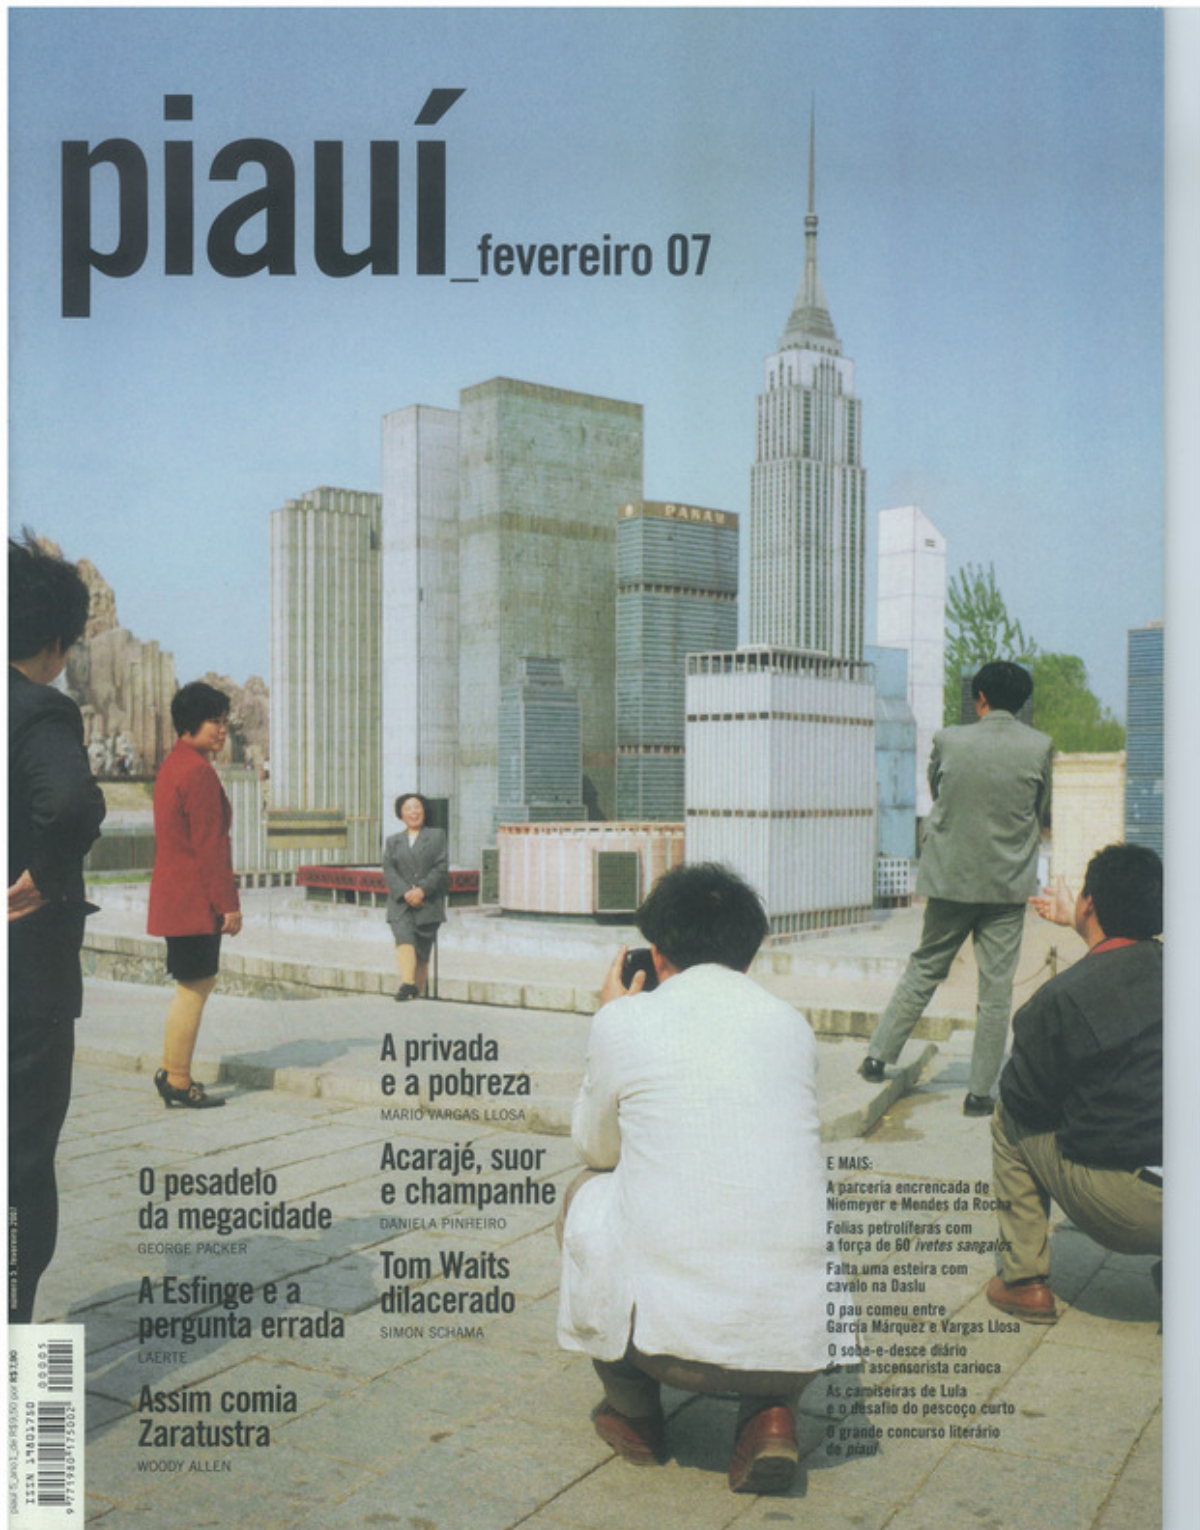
piauí_fevereiro 07

PANAM

A privada e a pobreza
MARIO VARGAS LLOSA

Acarajé, suor e champanhe
DANIELA PINHEIRO

Tom Waits dilacerado
SIMON SCHAMA

O pesadelo da megacidade
GEORGE PACKER

A Esfinge e a pergunta errada
LAERTE

Assim comia Zaratustra
WOODY ALLEN

E MAIS:
A parceria encrencada de Niemeyer e Mendes da Rocha
Folias petrolíferas com a força de 60 *ivetes sangalos*
Falta uma esteira com cavalo na Daslu
O pau comeu entre García Márquez e Vargas Llosa
O sobe-e-desce diário de um ascensorista carioca
As camiseiras de Lula e o desafio do pescoço curto
O grande concurso literário de *piauí*

número 5 fevereiro 2007

ISSN 19801750
9 771980 175002